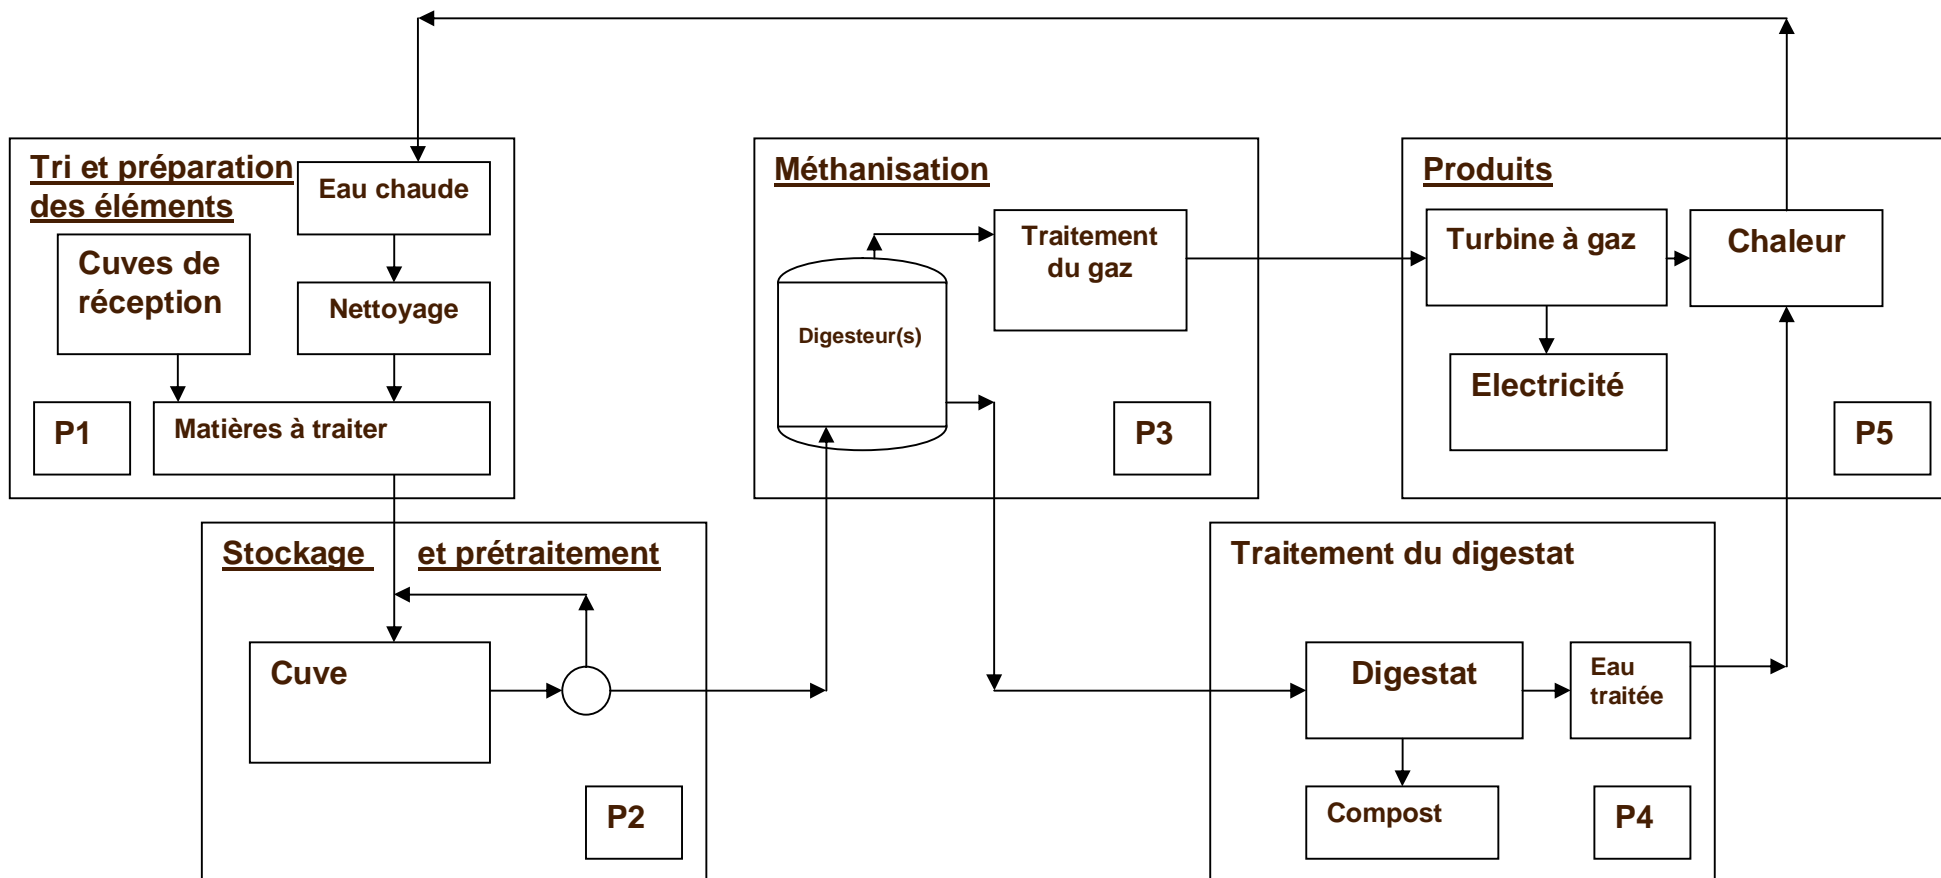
Tri et préparation des éléments

Eau chaude

Cuves de réception

Nettoyage

P1

Matières à traiter

Méthanisation

Traitement du gaz

Digesteur(s)

P3

Produits

Turbine à gaz

Chaleur

Electricité

P5

Stockage et prétraitement

Cuve

P2

Traitement du digestat

Digestat

Eau traitée

Compost

P4